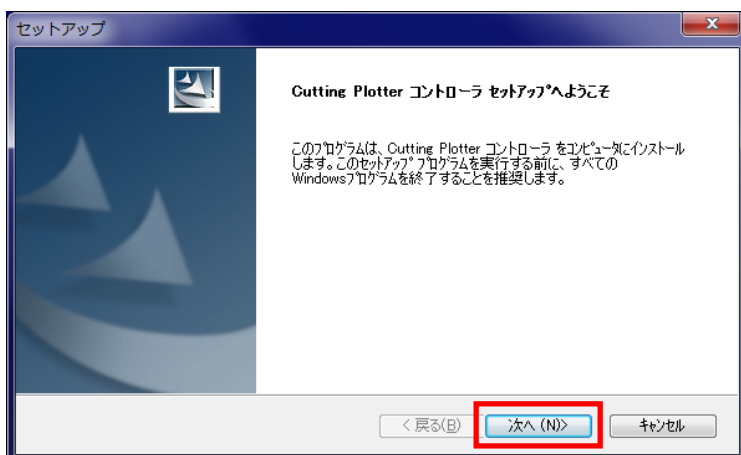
セットアップ

Cutting Plotter コントローラ セットアップへようこそ

このプログラムは、Cutting Plotter コントローラ をコンピュータにインストールします。このセットアップ プログラムを実行する前に、すべてのWindowsプログラムを終了することを推奨します。

< 戻る(B)

次へ (N)>

キャンセル